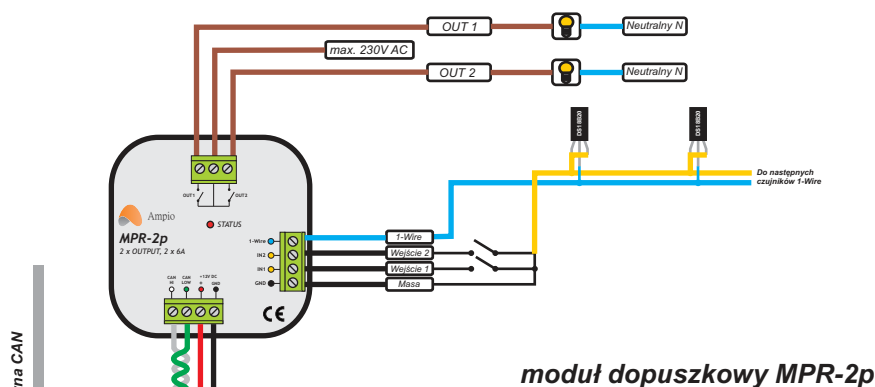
OUT 1
Neutralny N
max. 230V AC
OUT 2
Neutralny N
DS18B20
DS18B20
Do następnych czujników 1-Wire
OUT1
OUT2
Ampio
STATUS
MPR-2p
2 x OUTPUT, 2 x 6A
1-Wire
IN2
IN1
GND
1-Wire
Wejście 2
Wejście 1
Masa
CAN HI
CAN LOW
+12V DC
GND
CE
na CAN
moduł dopuszkowy MPR-2p